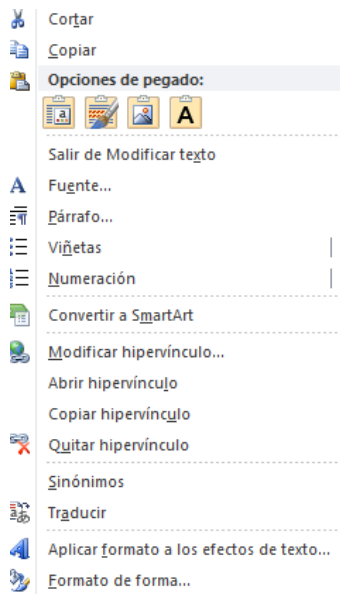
Cortar
Copiar
Opciones de pegado:
A
Salir de Modificar texto
Fuente...
Párrafo...
Viñetas
Numeración
Convertir a SmartArt
Modificar hipervínculo...
Abrir hipervínculo
Copiar hipervínculo
Quitar hipervínculo
Sinónimos
Traducir
Aplicar formato a los efectos de texto...
Formato de forma...